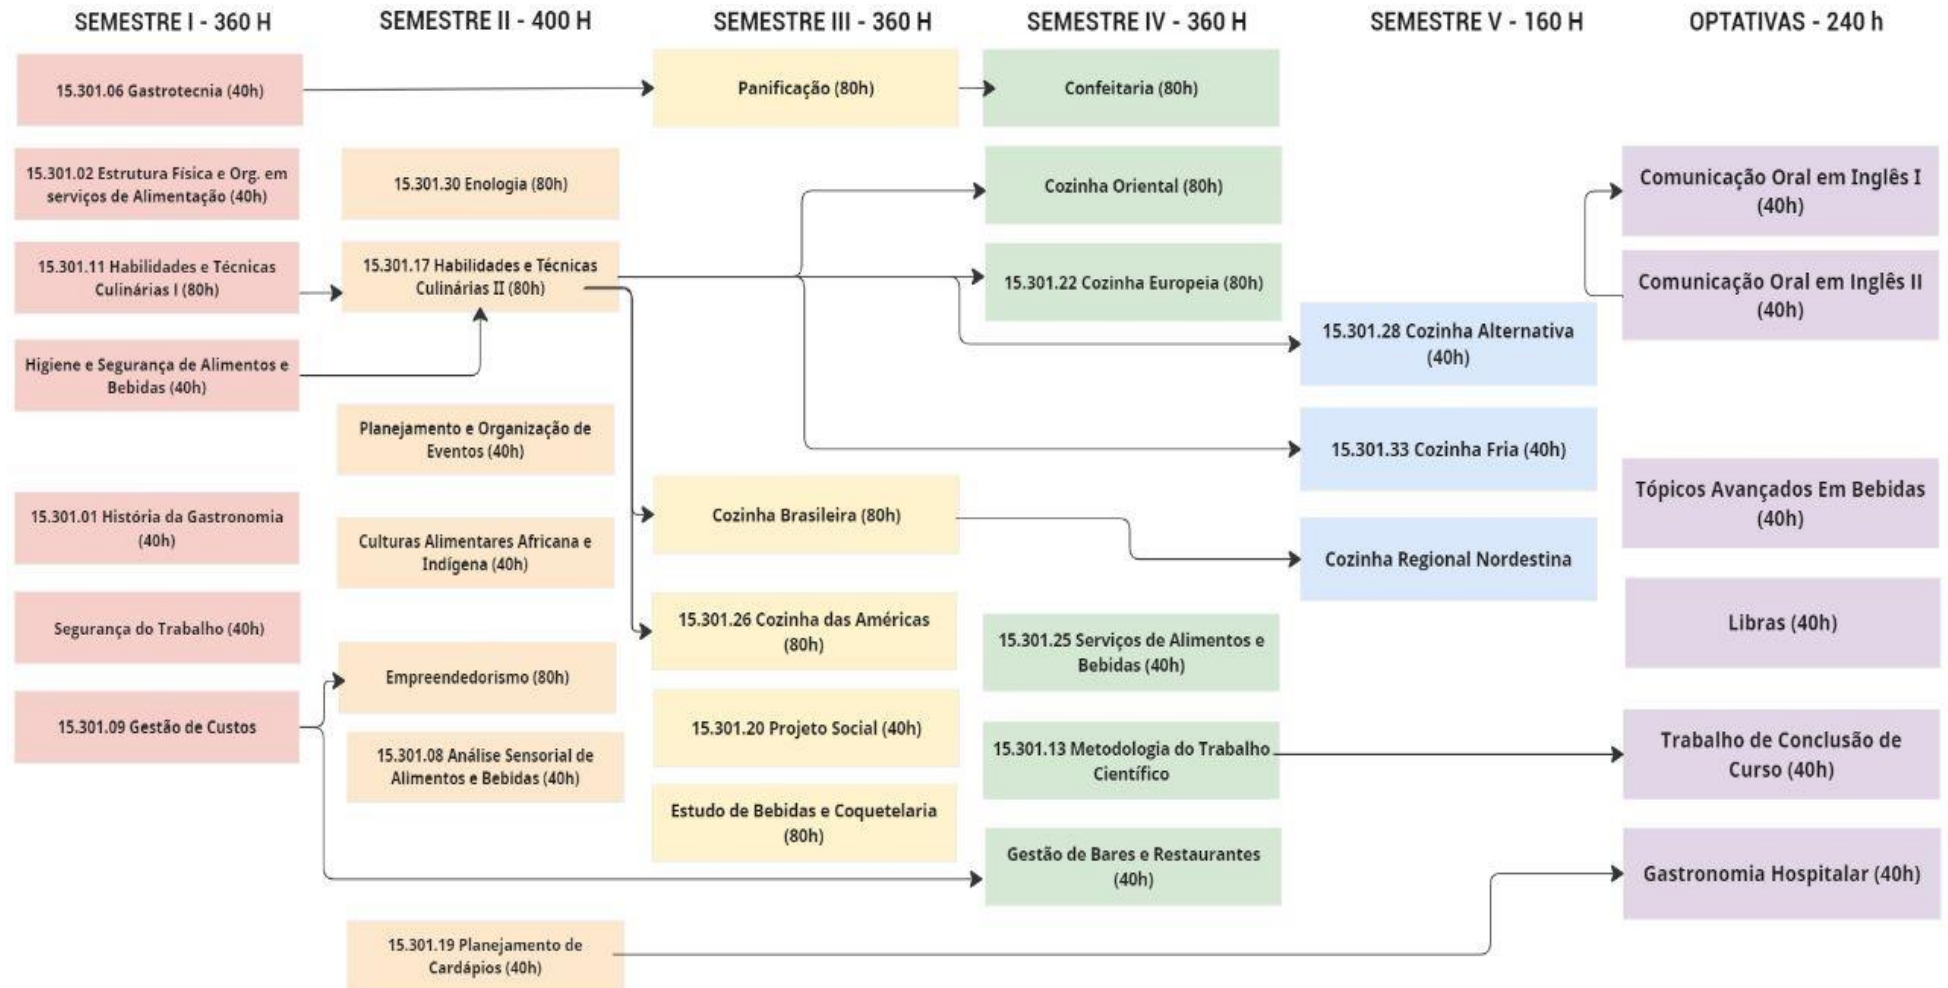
SEMESTRE I - 360 H

15.301.06 Gastrotecnia (40h)

15.301.02 Estrutura Física e Org. em serviços de Alimentação (40h)

15.301.11 Habilidades e Técnicas Culinárias I (80h)

Higiene e Segurança de Alimentos e Bebidas (40h)

15.301.01 História da Gastronomia (40h)

Segurança do Trabalho (40h)

15.301.09 Gestão de Custos

SEMESTRE II - 400 H

15.301.30 Enologia (80h)

15.301.17 Habilidades e Técnicas Culinárias II (80h)

Planejamento e Organização de Eventos (40h)

Culturas Alimentares Africana e Indígena (40h)

Empreendedorismo (80h)

15.301.08 Análise Sensorial de Alimentos e Bebidas (40h)

15.301.19 Planejamento de Cardápios (40h)

SEMESTRE III - 360 H

Panificação (80h)

Cozinha Brasileira (80h)

15.301.26 Cozinha das Américas (80h)

15.301.20 Projeto Social (40h)

Estudo de Bebidas e Coquetelaria (80h)

SEMESTRE IV - 360 H

Confeitaria (80h)

Cozinha Oriental (80h)

15.301.22 Cozinha Europeia (80h)

15.301.25 Serviços de Alimentos e Bebidas (40h)

15.301.13 Metodologia do Trabalho Científico

Gestão de Bares e Restaurantes (40h)

SEMESTRE V - 160 H

15.301.28 Cozinha Alternativa (40h)

15.301.33 Cozinha Fria (40h)

Cozinha Regional Nordestina

OPTATIVAS - 240 h

Comunicação Oral em Inglês I (40h)

Comunicação Oral em Inglês II (40h)

Tópicos Avançados Em Bebidas (40h)

Libras (40h)

Trabalho de Conclusão de Curso (40h)

Gastronomia Hospitalar (40h)